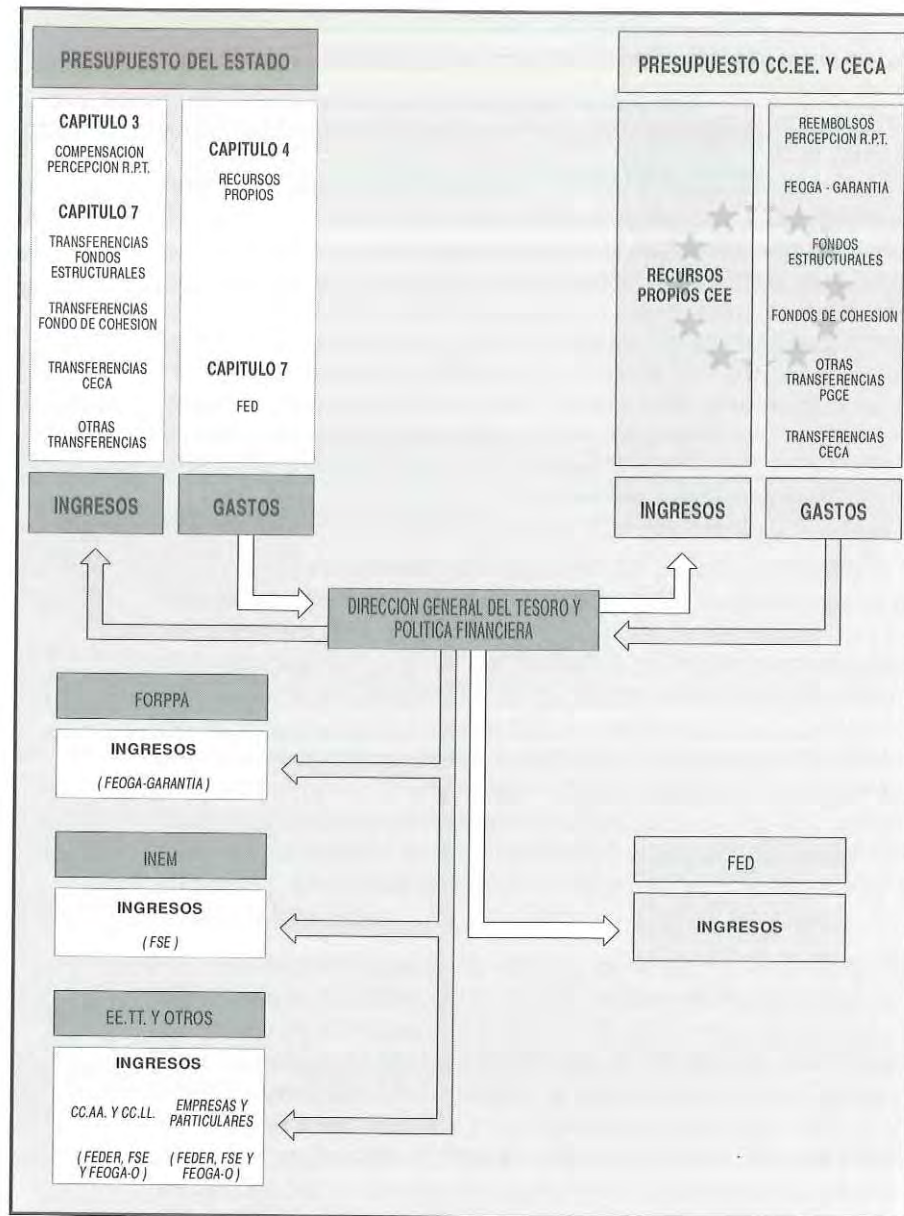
PRESUPUESTO DEL ESTADO

CAPITULO 3

COMPENSACION PERCEPCION R.P.T.

CAPITULO 7

TRANSFERENCIAS FONDOS ESTRUCTURALES

TRANSFERENCIAS FONDO DE COHESION

TRANSFERENCIAS CECA

OTRAS TRANSFERENCIAS

CAPITULO 4

RECURSOS PROPIOS

CAPITULO 7

FED

INGRESOS

GASTOS

PRESUPUESTO CC.EE. Y CECA

RECURSOS PROPIOS CEE

REEMBOLSOS PERCEPCION R.P.T.

FEOGA - GARANTIA

FONDOS ESTRUCTURALES

FONDOS DE COHESION

OTRAS TRANSFERENCIAS PGCE

TRANSFERENCIAS CECA

INGRESOS

GASTOS

DIRECCION GENERAL DEL TESORO Y POLITICA FINANCIERA

FORPPA

INGRESOS

( FEOGA-GARANTIA )

INEM

INGRESOS

( FSE )

EE.TT. Y OTROS

INGRESOS

CC.AA. Y CC.LL.

( FEDER, FSE Y FEOGA-O )

EMPRESAS Y PARTICULARES

( FEDER, FSE Y FEOGA-O )

FED

INGRESOS